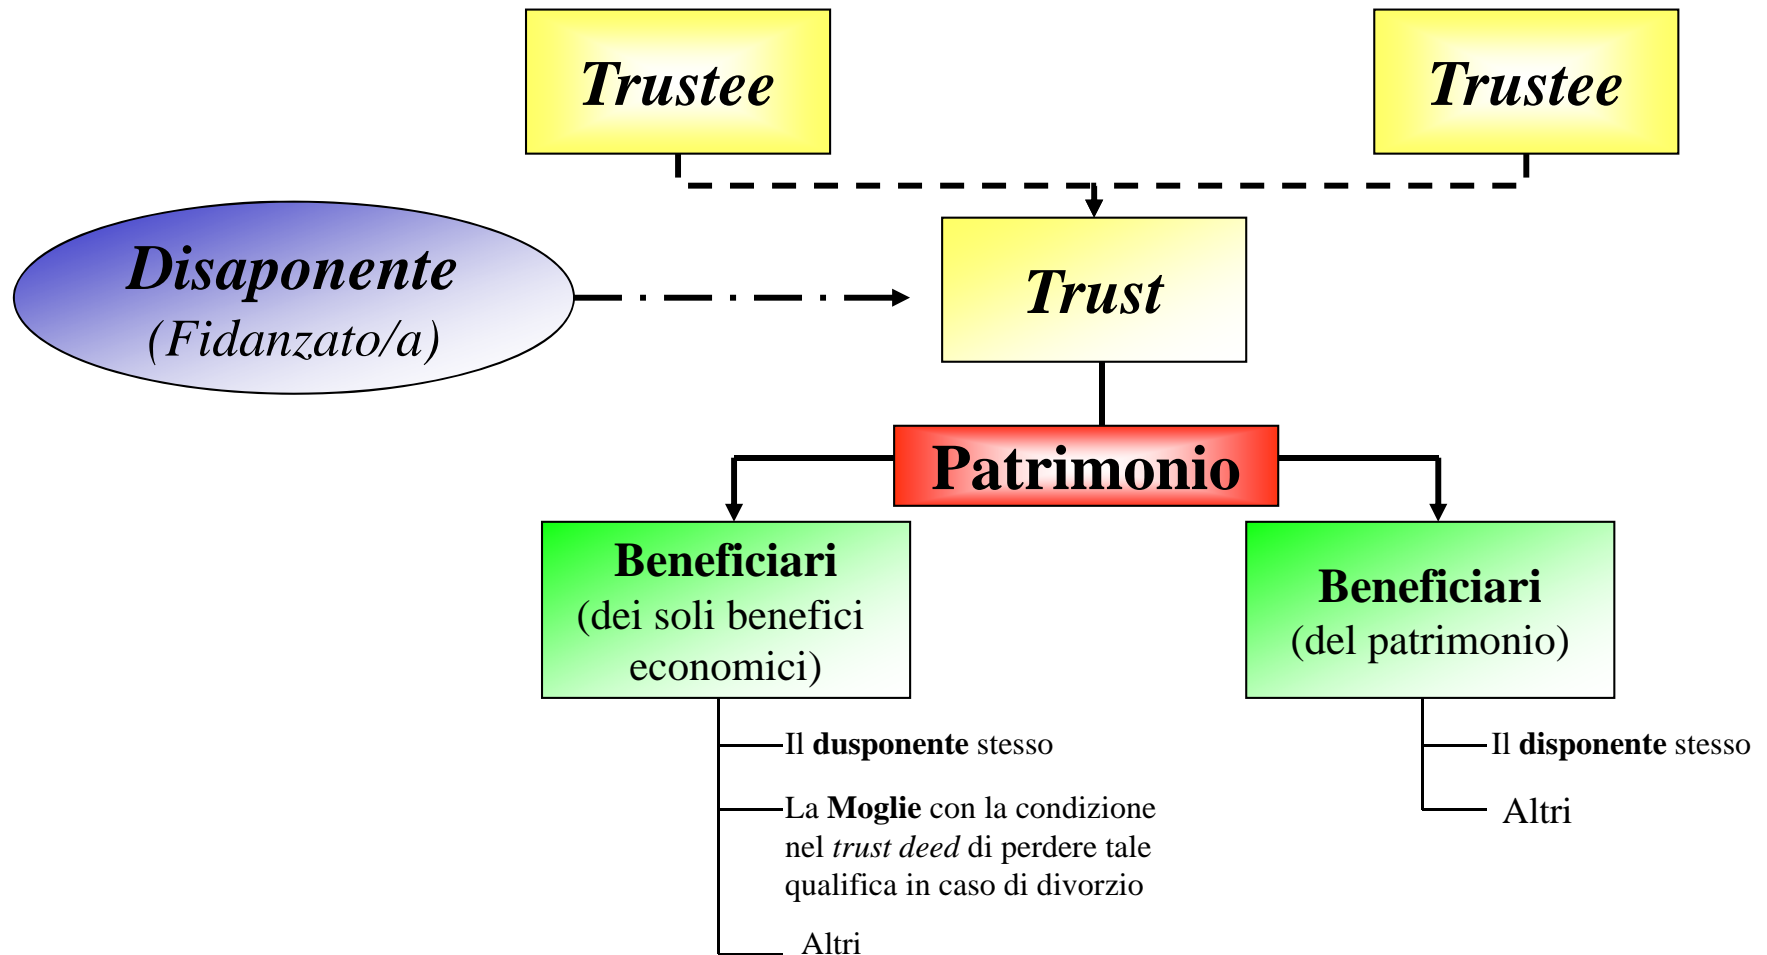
Trustee

Trustee

Disaponente
(Fidanzato/a)

Trust

Patrimonio

Beneficiari
(dei soli benefici economici)

Beneficiari
(del patrimonio)

Il **dusponente** stesso

La **Moglie** con la condizione nel *trust deed* di perdere tale qualifica in caso di divorzio

Altri

Il **disponente** stesso

Altri